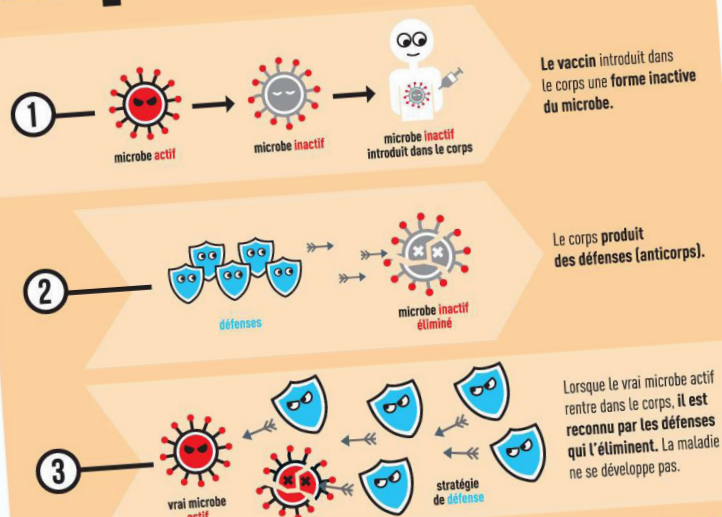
1

microbe actif

microbe inactif

microbe inactif introduit dans le corps

Le vaccin introduit dans le corps une forme inactive du microbe.

2

défenses

microbe inactif éliminé

Le corps produit des défenses (anticorps).

3

vrai microbe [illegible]

stratégie de défense

Lorsque le vrai microbe actif rentre dans le corps, il est reconnu par les défenses qui l'éliminent. La maladie ne se développe pas.